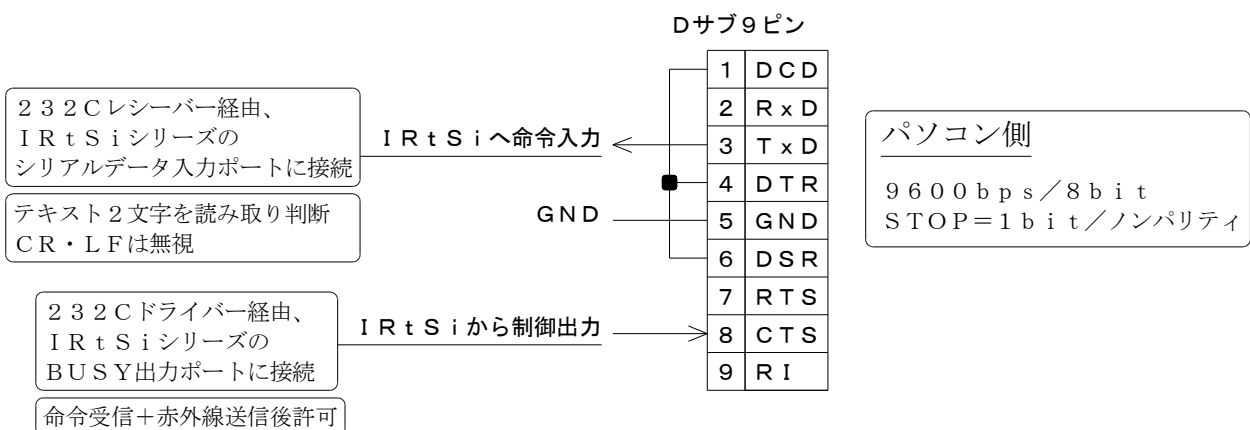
Dサブ9ピン

232Cレシーバー経由、
IRtSiシリーズの
シリアルデータ入力ポートに接続

テキスト2文字を読み取り判断
CR・LFは無視

IRtSiへ命令入力

GND

| 1 | DCD |
|---|---|
| 2 | RxD |
| 3 | TxD |
| 4 | DTR |
| 5 | GND |
| 6 | DSR |
| 7 | RTS |
| 8 | CTS |
| 9 | RI |

パソコン側

9600bps/8bit
STOP=1bit/ノンパリティ

232Cドライバー経由、
IRtSiシリーズの
BUSY出力ポートに接続

IRtSiから制御出力

命令受信+赤外線送信後許可